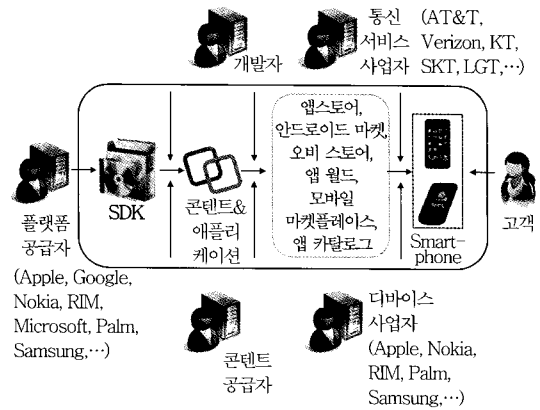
개발자

통신 서비스 사업자 (AT&T, Verizon, KT, SKT, LGT, …)

플랫폼 공급자 (Apple, Google, Nokia, RIM, Microsoft, Palm, Samsung, …)

SDK

콘텐트& 애플리 케이션

앱스토어, 안드로이드 마켓, 오비 스토어, 앱 월드, 모바일 마켓플레이스, 앱 카탈로그

Smart-phone

고객

콘텐트 공급자

디바이스 사업자 (Apple, Nokia, RIM, Palm, Samsung, …)